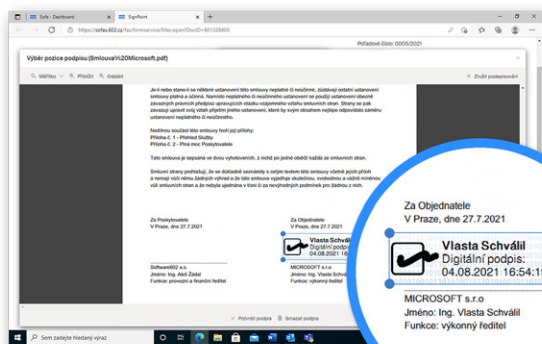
Sofa - Dashboard
SignPoint
https://sofas.602.cz/fas/formservice/filler.open?DocID=6013284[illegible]
Pořadové číslo: 0005/2021

Výběr pozice podpisu (Smlouva%20Microsoft.pdf)

Měřítko
Přiblížit
Oddálit
Zrušit podepisování

Je-li nebo stane-li se některé ustanovení této smlouvy neplatné či neúčinné, zůstávají ostatní ustanovení smlouvy platná a účinná. Namísto neplatného či neúčinného ustanovení se použijí ustanovení obecně závazných právních předpisů upravujících otázku vzájemného vztahu smluvních stran. Strany se pak zavazují upravit svůj vztah přijetím jiného ustanovení, které svým výsledkem nejlépe odpovídá záměru ustanovení neplatného či neúčinného.

Nedílnou součástí této smlouvy tvoří její přílohy:
Příloha č. 1 - Předmět Služby
Příloha č. 2 - Plná moc Poskytovatele

Tato smlouva je sepsána ve dvou vyhotoveních, z nichž po jedné obdrží každá ze smluvních stran.

Smluvní strany prohlašují, že se důkladně seznámily s celým textem této smlouvy včetně jejích příloh a nemají vůči němu žádných výhrad a že tato smlouva vyjadřuje skutečnou, svobodnou a vážně míněnou vůli smluvních stran a že nebyla ujednána v tísni či za nevýhodných podmínek pro žádnou z nich.

Za Poskytovatele
V Praze, dne 27.7.2021

Za Objednatele
V Praze, dne 27.7.2021

Vlasta Schválil
Digitální podpis:
04.08.2021 16:54:19

Software602 a.s.
Jméno: Ing. Aleš Žádal
Funkce: provozní a finanční ředitel

MICROSOFT s.r.o
Jméno: Ing. Vlasta Schválil
Funkce: výkonný ředitel

Potvrdit podpis
Smazat podpis

Za Objednatele
V Praze, dne 27.7.2021

Vlasta Schválil
Digitální podpis:
04.08.2021 16:54:1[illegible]

MICROSOFT s.r.o
Jméno: Ing. Vlasta Schválil
Funkce: výkonný ředitel

Sem zadejte hledaný výraz